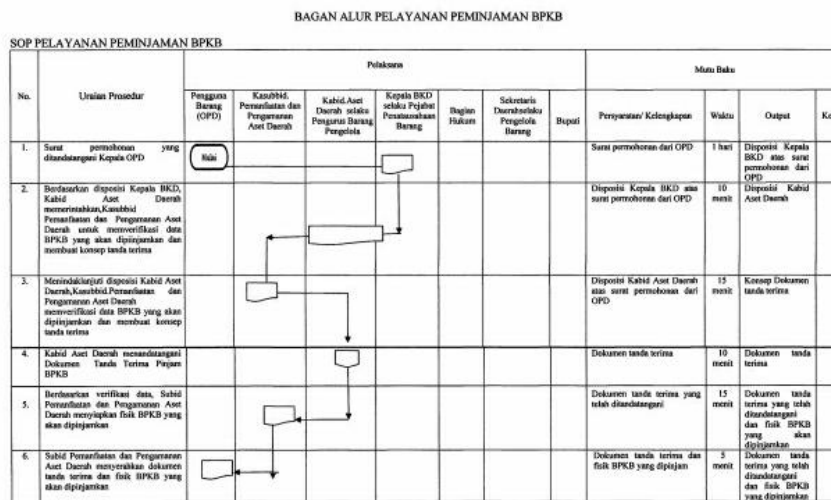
BAGAN ALUR PELAYANAN PEMINJAMAN BPKB

SOP PELAYANAN PEMINJAMAN BPKB

| No. | Uraian Prosedur | Pengguna Barang (OPD) | Kasubbid. Pemanfaatan dan Pengamanan Aset Daerah | Kabid Aset Daerah selaku Pengurus Barang Pengelola | Kepala BKD selaku Pejabat Penatausahaan Barang | Bagian Hukum | Sekretaris Daerah selaku Pengelola Barang | Bupati | Persyaratan/ Kelengkapan | Waktu | Output | Ke |
|---|---|---|---|---|---|---|---|---|---|---|---|---|
| 1. | Surat permohonan yang ditandatangani Kepala OPD | Mulai | | | | | | | Surat permohonan dari OPD | 1 hari | Disposisi Kepala BKD atas surat permohonan dari OPD | |
| 2. | Berdasarkan disposisi Kepala BKD, Kabid Aset Daerah memerintahkan Kasubbid Pemanfaatan dan Pengamanan Aset Daerah untuk memverifikasi data BPKB yang akan dipinjamkan dan membuat konsep tanda terima | | | | | | | | Disposisi Kepala BKD atas surat permohonan dari OPD | 10 menit | Disposisi Kabid Aset Daerah | |
| 3. | Menindaklanjuti disposisi Kabid Aset Daerah, Kasubbid. Pemanfaatan dan Pengamanan Aset Daerah memverifikasi data BPKB yang akan dipinjamkan dan membuat konsep tanda terima | | | | | | | | Disposisi Kabid Aset Daerah atas surat permohonan dari OPD | 15 menit | Konsep Dokumen tanda terima | |
| 4. | Kabid Aset Daerah menandatangani Dokumen Tanda Terima Pinjam BPKB | | | | | | | | Dokumen tanda terima | 10 menit | Dokumen tanda terima | |
| 5. | Berdasarkan verifikasi data, Subid Pemanfaatan dan Pengamanan Aset Daerah menyiapkan fisik BPKB yang akan dipinjamkan | | | | | | | | Dokumen tanda terima yang telah ditandatangani | 15 menit | Dokumen tanda terima yang telah ditandatangani dan fisik BPKB yang akan dipinjamkan | |
| 6. | Subid Pemanfaatan dan Pengamanan Aset Daerah menyerahkan dokumen tanda terima dan fisik BPKB yang akan dipinjamkan | | | | | | | | Dokumen tanda terima dan fisik BPKB yang dipinjam | 5 menit | Dokumen tanda terima yang telah ditandatangani dan fisik BPKB yang dipinjamkan | |